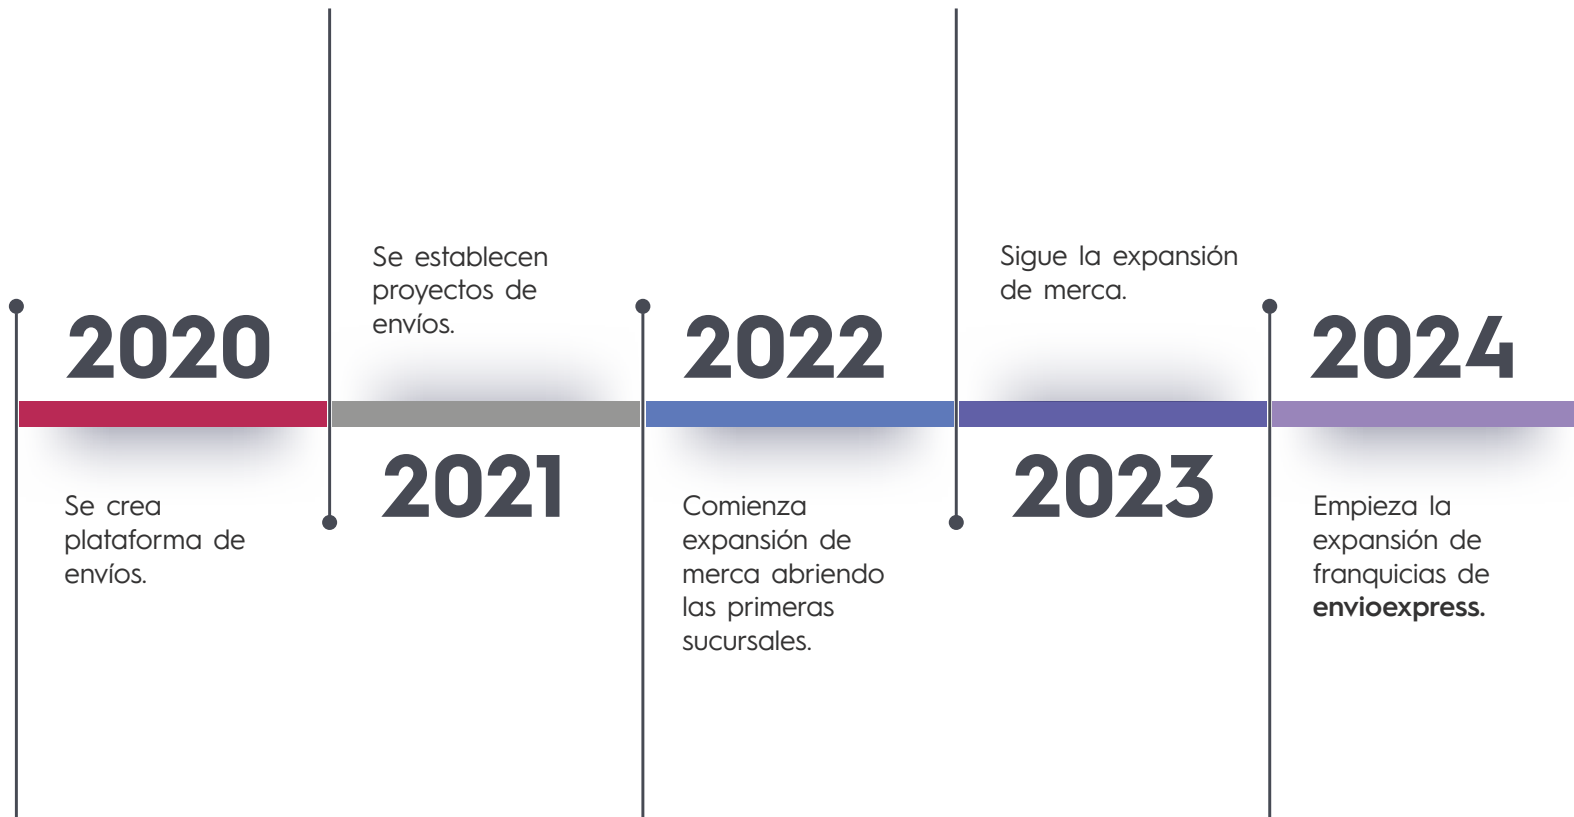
2020

Se crea plataforma de envíos.

Se establecen proyectos de envíos.

2021

2022

Comienza expansión de merca abriendo las primeras sucursales.

Sigue la expansión de merca.

2023

2024

Empieza la expansión de franquicias de **envioexpress.**